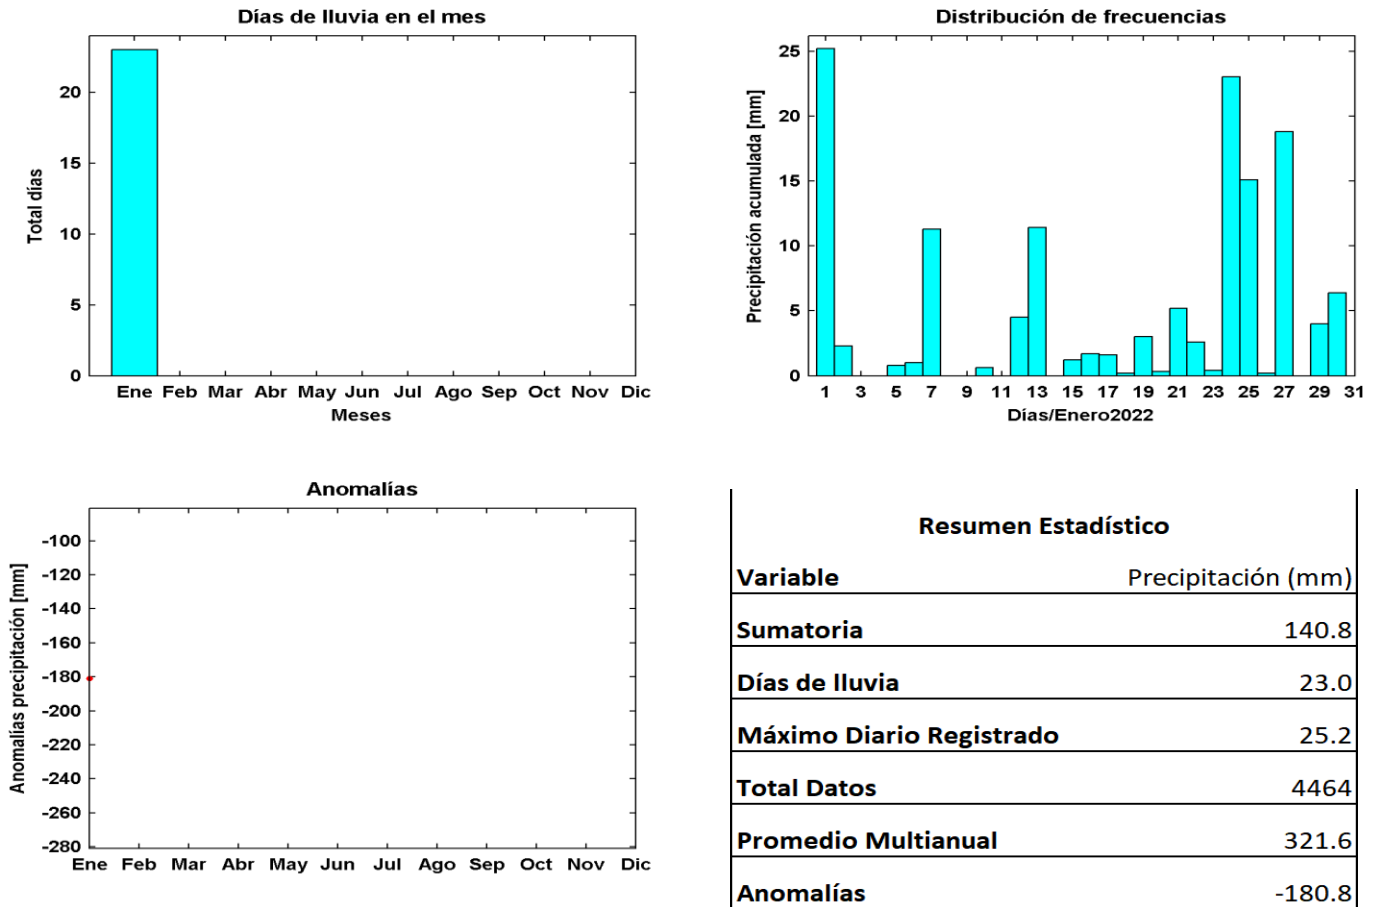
Días de lluvia en el mes

Total días

20
15
10
5
0

Ene Feb Mar Abr May Jun Jul Ago Sep Oct Nov Dic
Meses

Distribución de frecuencias

Precipitación acumulada [mm]

25
20
15
10
5
0

1 3 5 7 9 11 13 15 17 19 21 23 25 27 29 31
Días/Enero2022

Anomalías

Anomalías precipitación [mm]

-100
-120
-140
-160
-180
-200
-220
-240
-260
-280

Ene Feb Mar Abr May Jun Jul Ago Sep Oct Nov Dic

Resumen Estadístico

| Variable | Precipitación (mm) |
|---|---|
| Sumatoria | 140.8 |
| Días de lluvia | 23.0 |
| Máximo Diario Registrado | 25.2 |
| Total Datos | 4464 |
| Promedio Multianual | 321.6 |
| Anomalías | -180.8 |